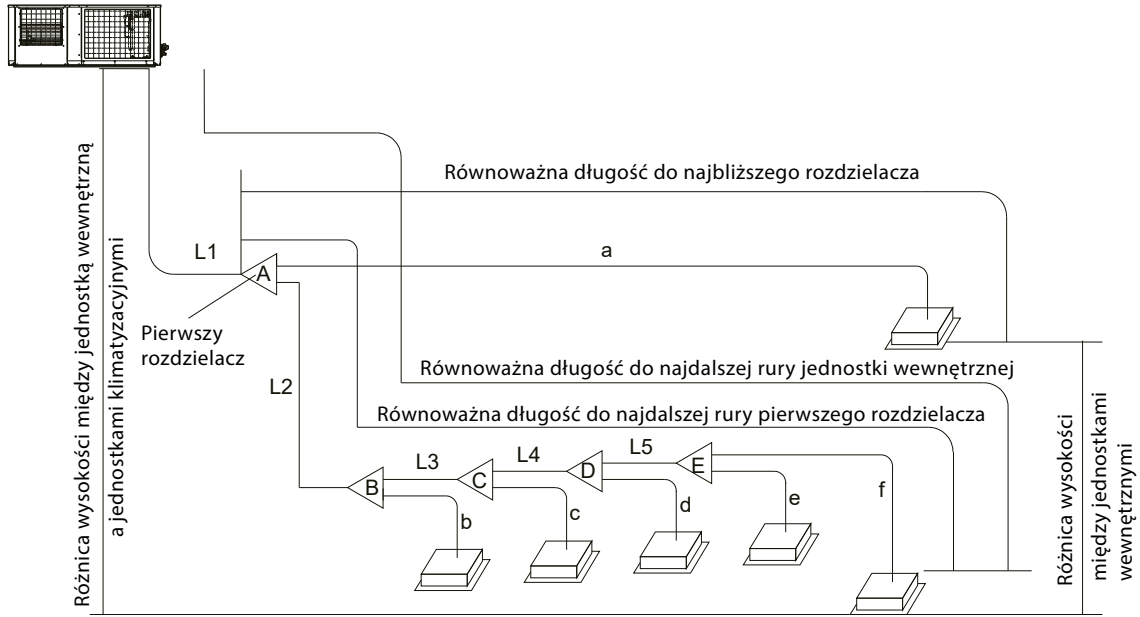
Różnica wysokości między jednostką wewnętrzną a jednostkami klimatyzacyjnymi

Równoważna długość do najbliższego rozdzielacza

L1

a

A

Pierwszy rozdzielacz

Równoważna długość do najdalszej rury jednostki wewnętrznej

L2

Równoważna długość do najdalszej rury pierwszego rozdzielacza

L3

L4

L5

B

C

D

E

b

c

d

e

f

Różnica wysokości między jednostkami wewnętrznymi